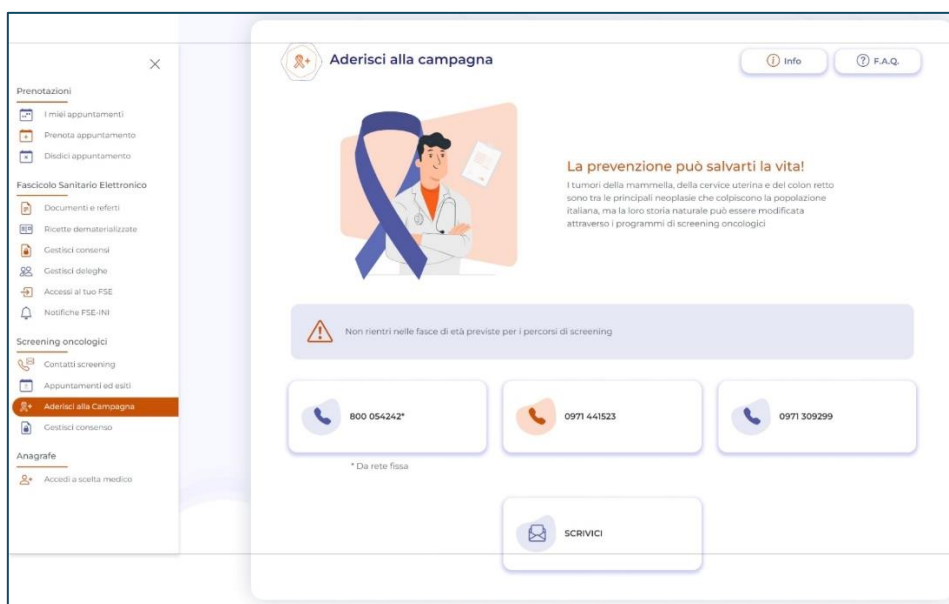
Prenotazioni

I miei appuntamenti

Prenota appuntamento

Disdici appuntamento

Fascicolo Sanitario Elettronico

Documenti e referti

Ricette dematerializzate

Gestisci consensi

Gestisci deleghe

Accessi al tuo FSE

Notifiche FSE-INI

Screening oncologici

Contatti screening

Appuntamenti ed esiti

Aderisci alla Campagna

Gestisci consenso

Anagrafe

Accedi a scelta medico

Aderisci alla campagna

Info

F.A.Q.

La prevenzione può salvarti la vita!

I tumori della mammella, della cervice uterina e del colon retto sono tra le principali neoplasie che colpiscono la popolazione italiana, ma la loro storia naturale può essere modificata attraverso i programmi di screening oncologici

Non rientri nelle fasce di età previste per i percorsi di screening

800 054242*

* Da rete fissa

0971 441523

0971 309299

SCRIVICI